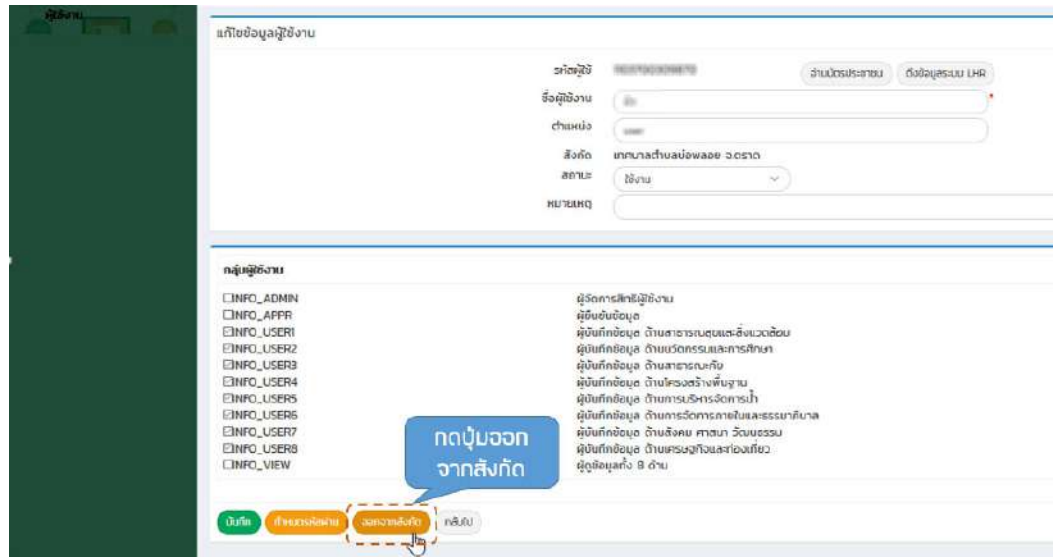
ผู้ใช้งาน

แก้ไขข้อมูลผู้ใช้งาน

รหัสผู้ใช้ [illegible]
อ่านบัตรประชาชน
ดึงข้อมูลระบบ LHR
ชื่อผู้ใช้งาน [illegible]
ตำแหน่ง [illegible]
สังกัด เทศบาลตำบลบ่อพลอย จ.ตราด
สถานะ ใช้งาน
หมายเหตุ

กลุ่มผู้ใช้งาน

| | |
|---|---|
| ☐INFO_ADMIN | ผู้จัดการสิทธิ์ผู้ใช้งาน |
| ☐INFO_APPR | ผู้ยืนยันข้อมูล |
| ☑INFO_USER1 | ผู้บันทึกข้อมูล ด้านสาธารณสุขและสิ่งแวดล้อม |
| ☑INFO_USER2 | ผู้บันทึกข้อมูล ด้านนวัตกรรมและการศึกษา |
| ☑INFO_USER3 | ผู้บันทึกข้อมูล ด้านสาธารณภัย |
| ☑INFO_USER4 | ผู้บันทึกข้อมูล ด้านโครงสร้างพื้นฐาน |
| ☑INFO_USER5 | ผู้บันทึกข้อมูล ด้านการบริหารจัดการน้ำ |
| ☑INFO_USER6 | ผู้บันทึกข้อมูล ด้านการจัดการภายในและธรรมาภิบาล |
| ☑INFO_USER7 | ผู้บันทึกข้อมูล ด้านสังคม ศาสนา วัฒนธรรม |
| ☑INFO_USER8 | ผู้บันทึกข้อมูล ด้านเศรษฐกิจและท่องเที่ยว |
| ☐INFO_VIEW | ผู้ดูข้อมูลทั้ง 8 ด้าน |

กดปุ่มออกจากสังกัด

บันทึก
เก็บแบบร่าง
ออกจากสังกัด
กลับไป